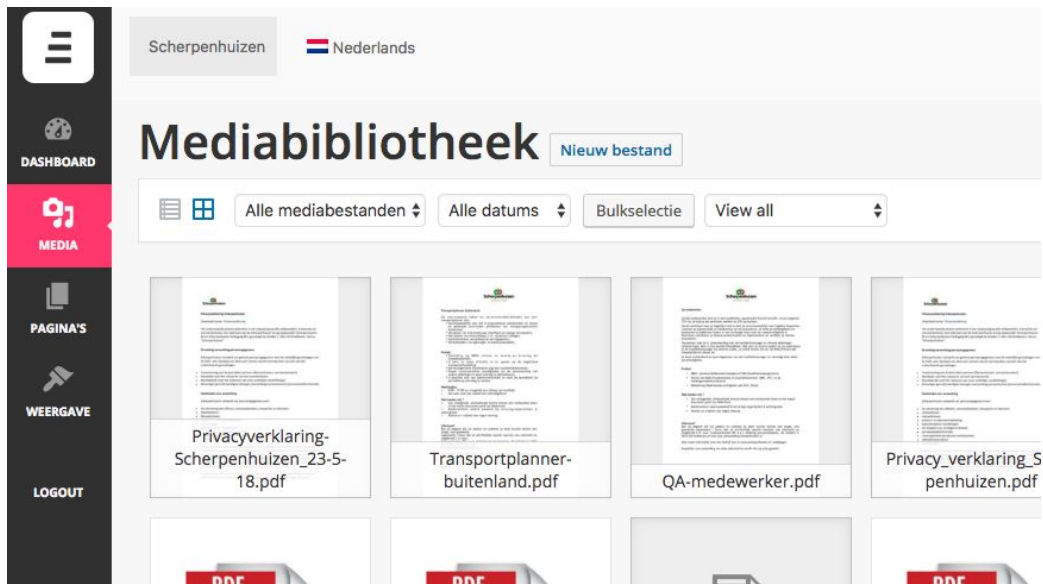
DASHBOARD

MEDIA

PAGINA'S

WEERGAVE

LOGOUT

Scherpenhuizen

Nederlands

Mediabibliotheek

Nieuw bestand

Alle mediabestanden

Alle datums

Bulkselectie

View all

Privacyverklaring-Scherpenhuizen_23-5-18.pdf

Transportplanner-buitenland.pdf

QA-medewerker.pdf

Privacy_verklaring_S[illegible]penhuizen.pdf

PDF

PDF

PDF